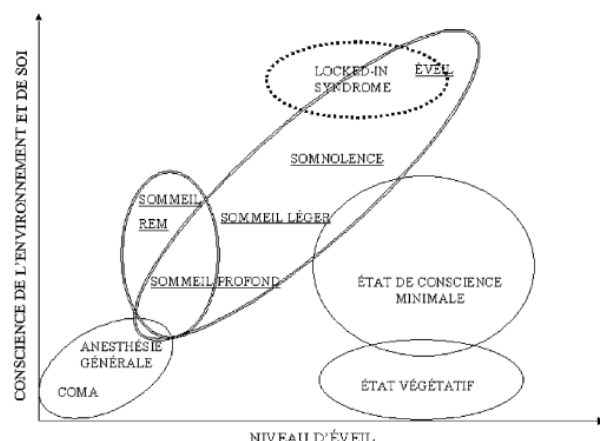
CONSCIENCE DE L'ENVIRONNEMENT ET DE SOI

LOCKED-IN SYNDROME

ÉVEIL

SOMNOLENCE

SOMMEIL REM

SOMMEIL LÉGER

SOMMEIL PROFOND

ÉTAT DE CONSCIENCE MINIMALE

ANESTHÉSIE GÉNÉRALE

COMA

ÉTAT VÉGÉTATIF

NIVEAU D'ÉVEIL